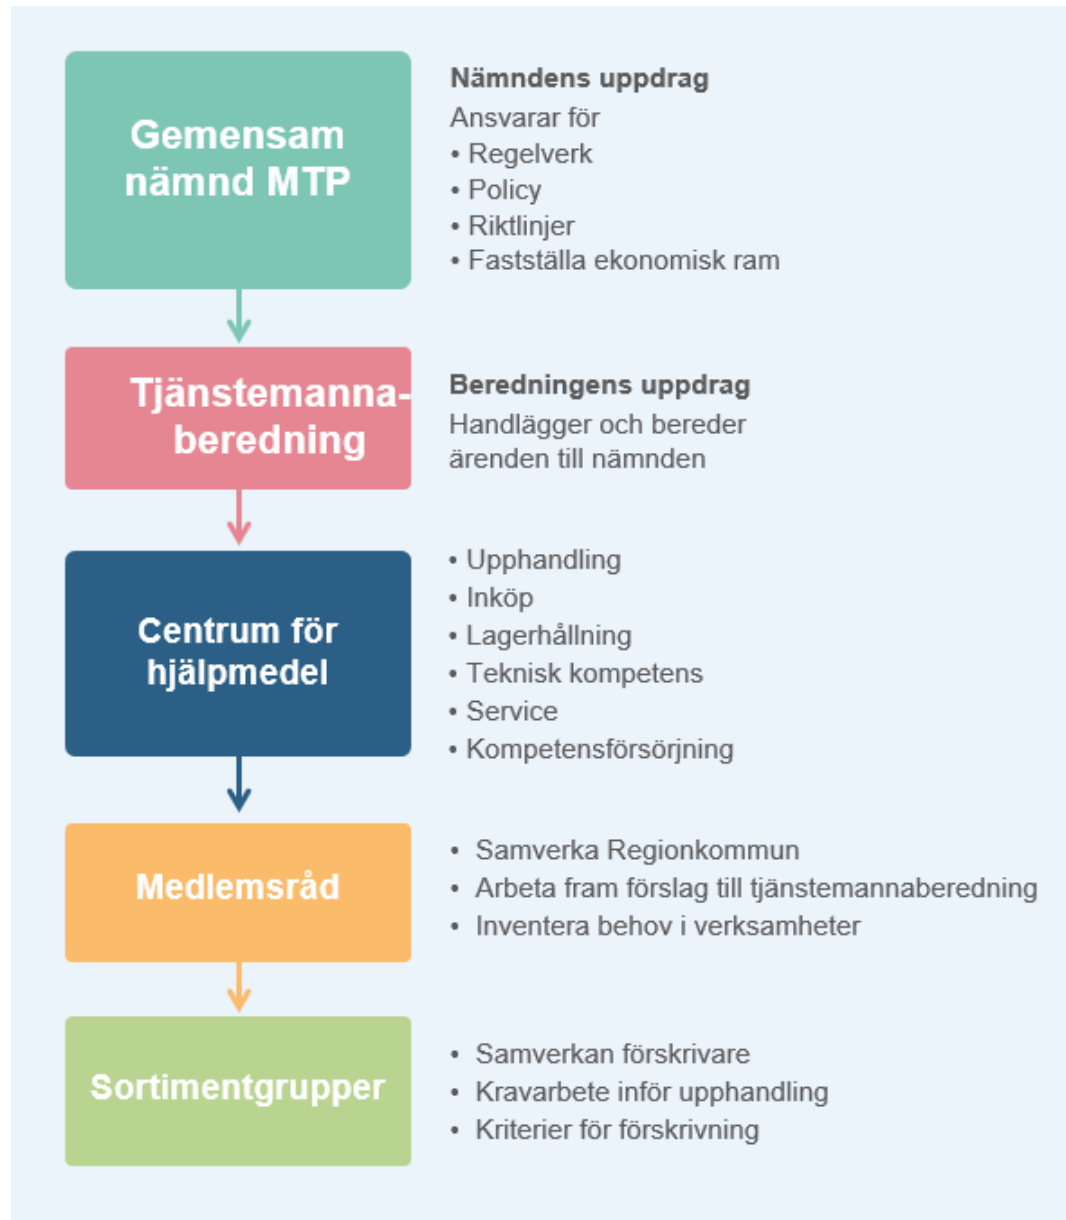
Gemensam nämnd MTP

Nämndens uppdrag
Ansvarar för
• Regelverk
• Policy
• Riktlinjer
• Fastställa ekonomisk ram

Tjänstemanna-beredning

Beredningens uppdrag
Handlägger och bereder ärenden till nämnden

Centrum för hjälpmedel

• Upphandling
• Inköp
• Lagerhållning
• Teknisk kompetens
• Service
• Kompetensförsörjning

Medlemsråd

• Samverka Regionkommun
• Arbeta fram förslag till tjänstemannaberedning
• Inventera behov i verksamheter

Sortimentgrupper

• Samverkan förskrivare
• Kravarbete inför upphandling
• Kriterier för förskrivning